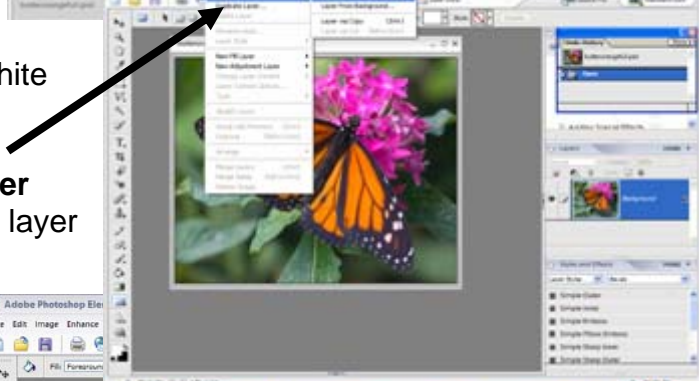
hite

er
layer

Adobe Photoshop Ele
e Edit Image Enhance
Fill: Foreground

Duplicate Layer...
New Fill Layer
New Adjustment Layer
Layer From Background...
Layer via Copy
Ctrl+J
Simple Outer
Simple Inner
Simple Emboss
Simple Pillow Emboss
Simple Sharp Inner
Simple Sharp Outer